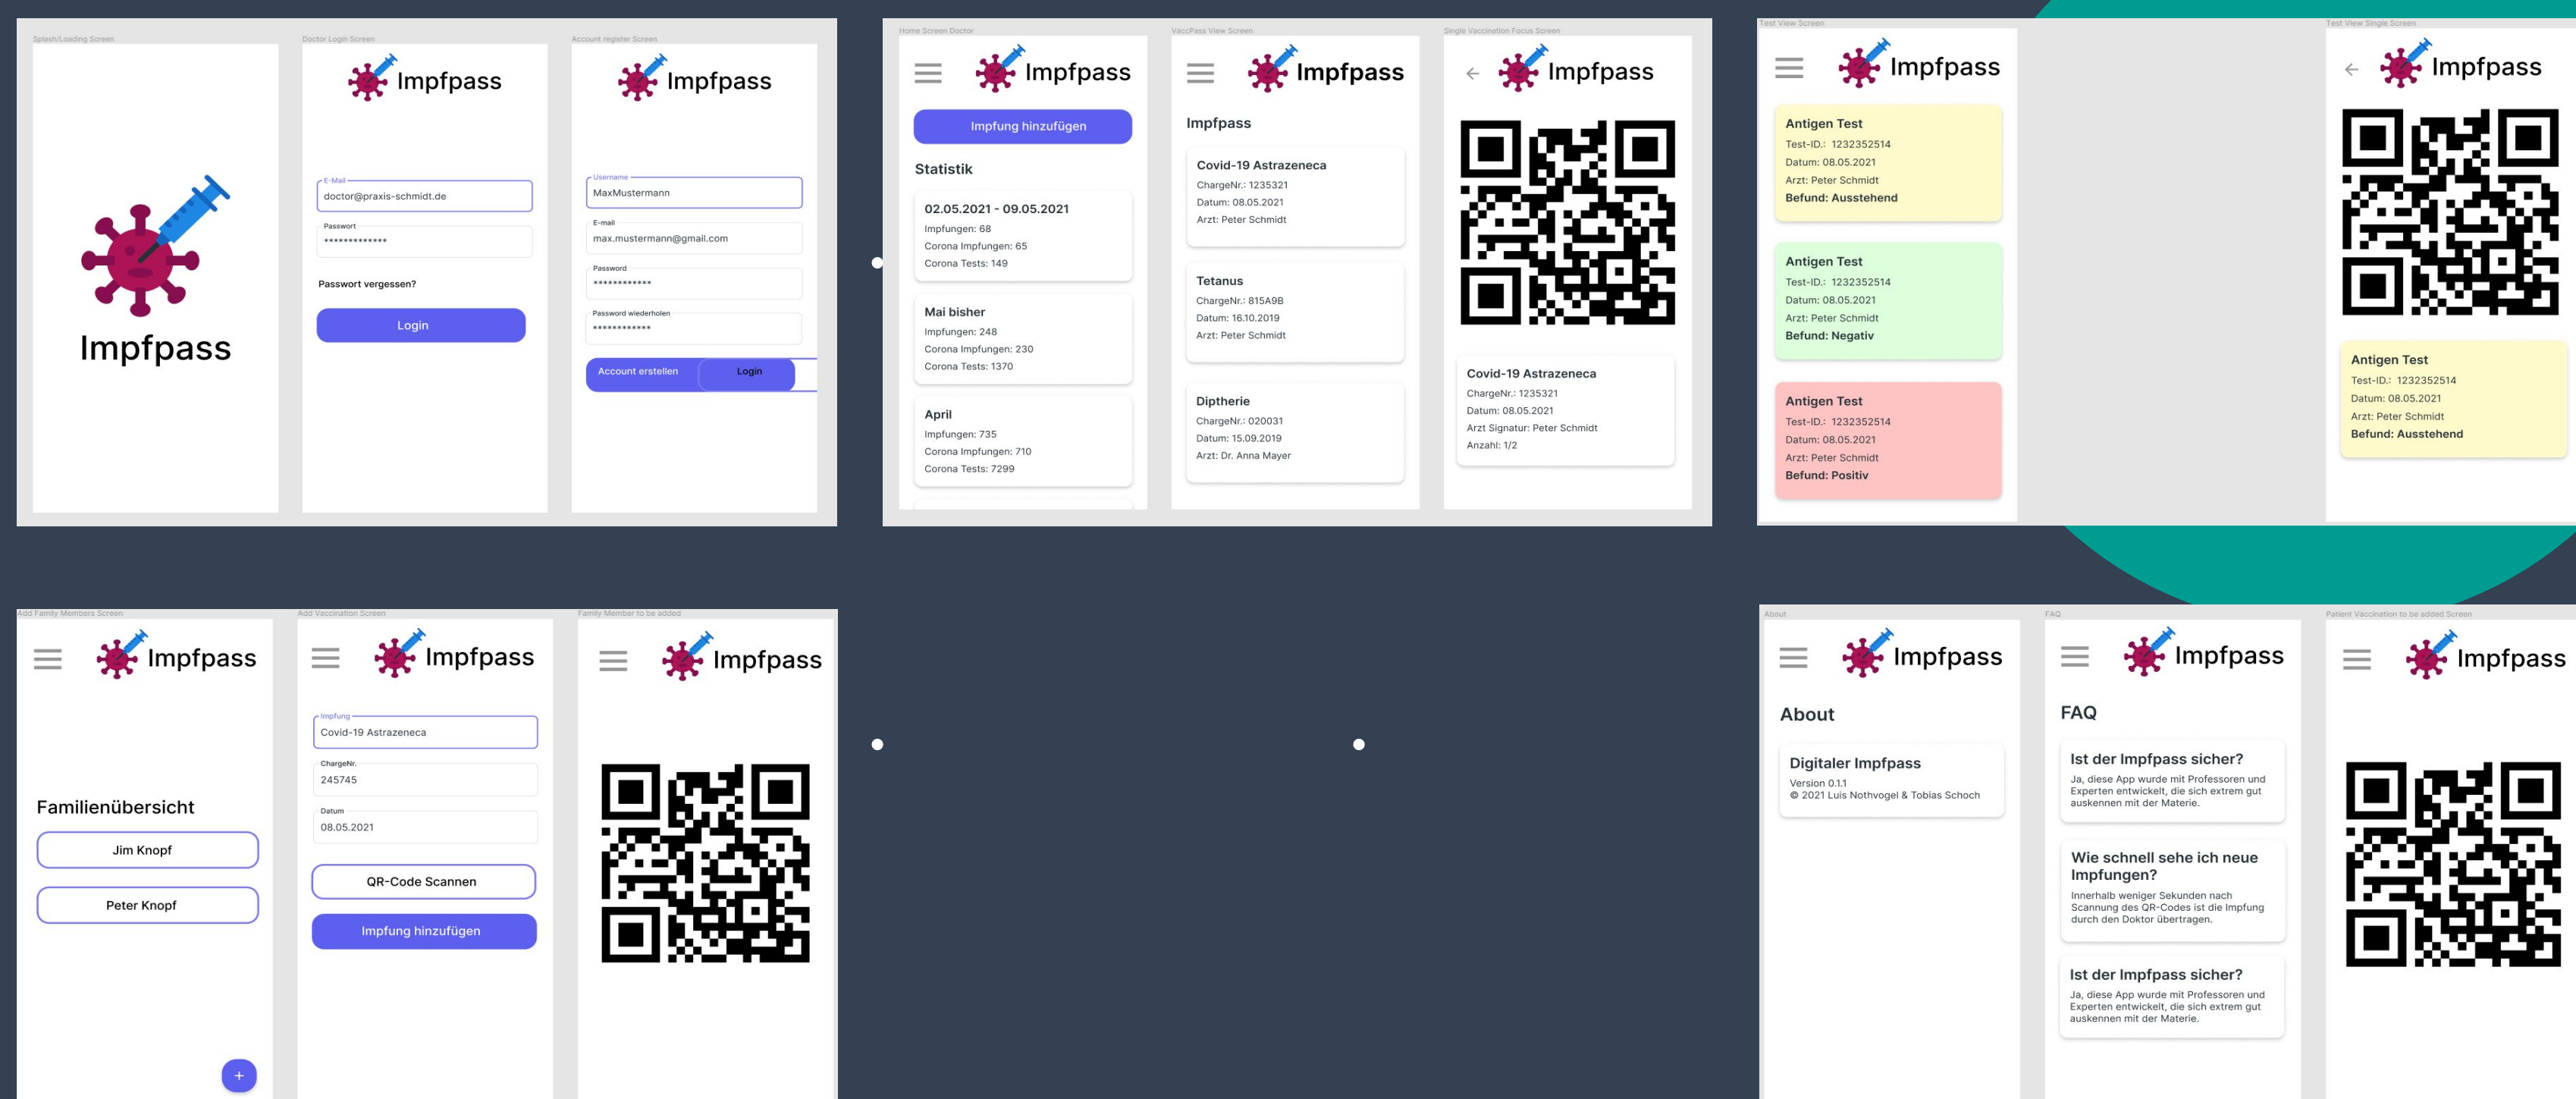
Splash/Loading Screen

Impfpass

Doctor Login Screen

Impfpass

E-Mail
doctor@praxis-schmidt.de

Passwort
*************

Passwort vergessen?

Login

Account register Screen

Impfpass

Username
MaxMustermann

E-mail
max.mustermann@gmail.com

Password
************

Password wiederholen
************

Account erstellen
Login

Home Screen Doctor

Impfpass

Impfung hinzufügen

Statistik

02.05.2021 - 09.05.2021
Impfungen: 68
Corona Impfungen: 65
Corona Tests: 149

Mai bisher
Impfungen: 248
Corona Impfungen: 230
Corona Tests: 1370

April
Impfungen: 735
Corona Impfungen: 710
Corona Tests: 7299

VaccPass View Screen

Impfpass

Impfpass

Covid-19 Astrazeneca
ChargeNr.: 1235321
Datum: 08.05.2021
Arzt: Peter Schmidt

Tetanus
ChargeNr.: 815A9B
Datum: 16.10.2019
Arzt: Peter Schmidt

Diptherie
ChargeNr.: 020031
Datum: 15.09.2019
Arzt: Dr. Anna Mayer

Single Vaccination Focus Screen

Impfpass

Covid-19 Astrazeneca
ChargeNr.: 1235321
Datum: 08.05.2021
Arzt Signatur: Peter Schmidt
Anzahl: 1/2

Test View Screen

Impfpass

Antigen Test
Test-ID.: 1232352514
Datum: 08.05.2021
Arzt: Peter Schmidt
Befund: Ausstehend

Antigen Test
Test-ID.: 1232352514
Datum: 08.05.2021
Arzt: Peter Schmidt
Befund: Negativ

Antigen Test
Test-ID.: 1232352514
Datum: 08.05.2021
Arzt: Peter Schmidt
Befund: Positiv

Test View Single Screen

Impfpass

Antigen Test
Test-ID.: 1232352514
Datum: 08.05.2021
Arzt: Peter Schmidt
Befund: Ausstehend

Add Family Members Screen

Impfpass

Familienübersicht

Jim Knopf

Peter Knopf

+

Add Vaccination Screen

Impfpass

Impfung
Covid-19 Astrazeneca

ChargeNr.
245745

Datum
08.05.2021

QR-Code Scannen

Impfung hinzufügen

Family Member to be added

Impfpass

About

Impfpass

About

Digitaler Impfpass
Version 0.1.1
© 2021 Luis Nothvogel & Tobias Schoch

FAQ

Impfpass

FAQ

Ist der Impfpass sicher?
Ja, diese App wurde mit Professoren und Experten entwickelt, die sich extrem gut auskennen mit der Materie.

Wie schnell sehe ich neue Impfungen?
Innerhalb weniger Sekunden nach Scannung des QR-Codes ist die Impfung durch den Doktor übertragen.

Ist der Impfpass sicher?
Ja, diese App wurde mit Professoren und Experten entwickelt, die sich extrem gut auskennen mit der Materie.

Patient Vaccination to be added Screen

Impfpass